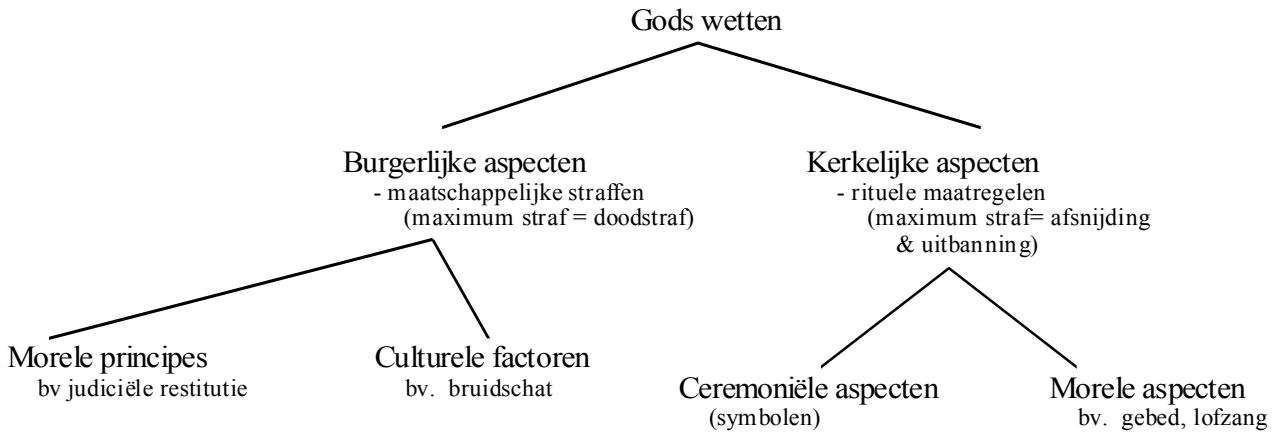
Gods wetten

Burgerlijke aspecten
- maatschappelijke straffen
(maximum straf = doodstraf)

Kerkelijke aspecten
- rituele maatregelen
(maximum straf= afsnijding & uitbanning)

Morele principes
bv judiciële restitutie

Culturele factoren
bv. bruidschat

Ceremoniële aspecten
(symbolen)

Morele aspecten
bv. gebed, lofzang